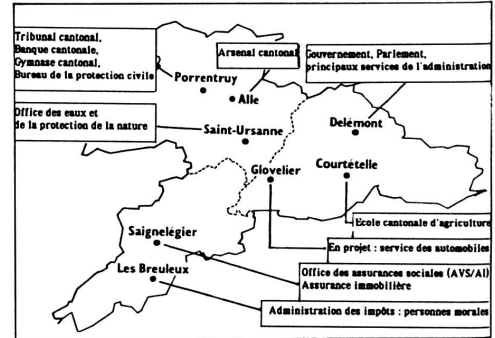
Tribunal cantonal,
Banque cantonale,
Gymnase cantonal,
Bureau de la protection civile

Arsenal cantonal

Gouvernement, Parlement,
principaux services de l'administration

Porrentruy

Alle

Office des eaux et
de la protection de la nature

Saint-Ursanne

Delémont

Glovelier

Courtételle

École cantonale d'agriculture

Saignelégier

En projet : service des automobiles

Les Breuleux

Office des assurances sociales (AVS/AI)
Assurance immobilière

Administration des impôts : personnes morales